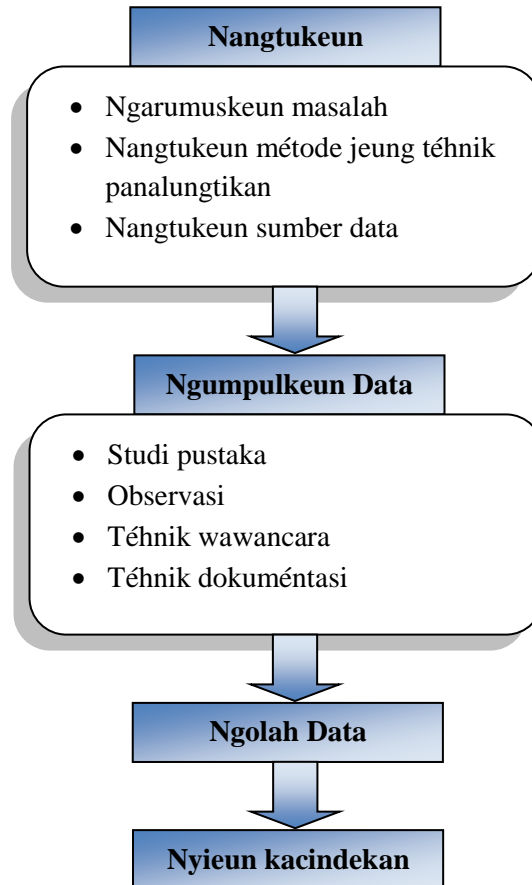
Nangtukeun

- Ngarumuskeun masalah
- Nangtukeun métode jeung téhnik panalungtikan
- Nangtukeun sumber data

Ngumpulkeun Data

- Studi pustaka
- Observasi
- Téhnik wawancara
- Téhnik dokuméntasi

Ngolah Data

Nyieun kacindekan